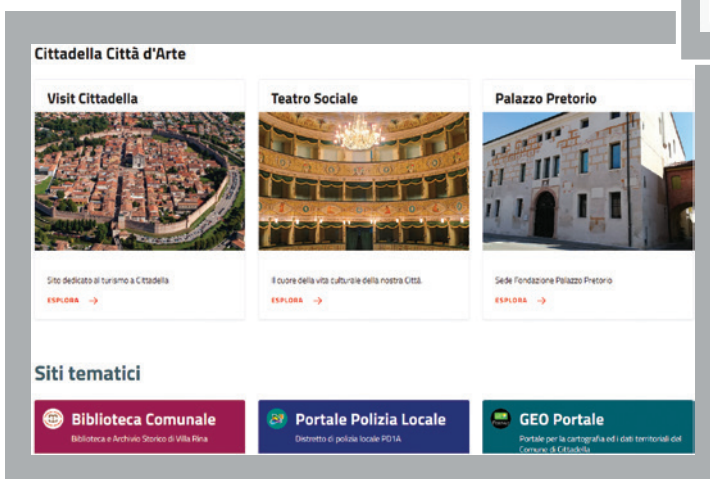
Cittadella Città d'Arte

Visit Cittadella

Sito dedicato al turismo a Cittadella

ESPLORA →

Teatro Sociale

Il cuore della vita culturale della nostra Città.

ESPLORA →

Palazzo Pretorio

Sede Fondazione Palazzo Pretorio

ESPLORA →

Siti tematici

Biblioteca Comunale

Biblioteca e Archivio Storico di Villa Rina

Portale Polizia Locale

Distretto di polizia locale PD1A

GEO Portale

Portale per la cartografia ed i dati territoriali del Comune di Cittadella